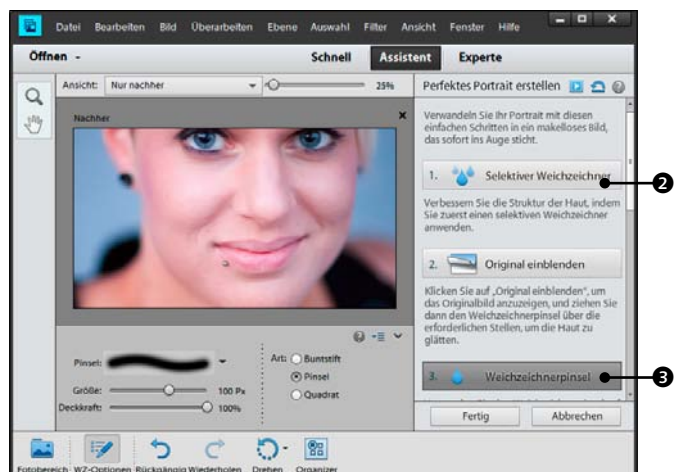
Datei Bearbeiten Bild Überarbeiten Ebene Auswahl Filter Ansicht Fenster Hilfe

Öffnen

Schnell Assistent Experte

Ansicht: Nur nachher 25%

Nachher

Perfektes Portrait erstellen

Verwandeln Sie Ihr Portrait mit diesen einfachen Schritten in ein makelloses Bild, das sofort ins Auge sticht.

1. Selektiver Weichzeichner

Verbessern Sie die Struktur der Haut, indem Sie zuerst einen selektiven Weichzeichner anwenden.

2. Original einblenden

Klicken Sie auf „Original einblenden", um das Originalbild anzuzeigen, und ziehen Sie dann den Weichzeichnerpinsel über die erforderlichen Stellen, um die Haut zu glätten.

3. Weichzeichnerpinsel

2

3

Pinsel:

Größe: 100 Px

Deckkraft: 100%

Art: Buntstift

Pinsel

Quadrat

Fertig Abbrechen

Fotobereich WZ-Optionen Rückgängig Wiederholen Drehen Organizer